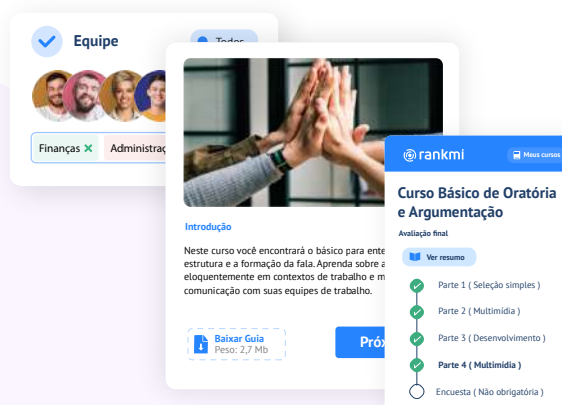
Equipe

Todos

Finanças ✕ Administraç

Introdução

Neste curso você encontrará o básico para ente estrutura e a formação da fala. Aprenda sobre a eloquentemente em contextos de trabalho e m comunicação com suas equipes de trabalho.

Baixar Guia
Peso: 2,7 Mb

Próx

rankmi

Meus cursos

Curso Básico de Oratória e Argumentação

Avaliação final

Ver resumo

Parte 1 ( Seleção simples )

Parte 2 ( Multimídia )

Parte 3 ( Desenvolvimento )

Parte 4 ( Multimídia )

Encuesta ( Não obrigatória )